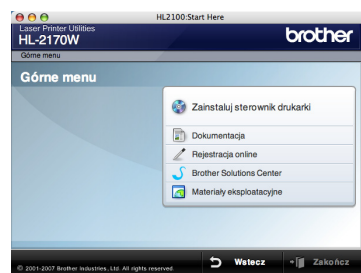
HL2100:Start Here

Laser Printer Utilities
HL-2170W

brother

Górne menu

Górne menu

Zainstaluj sterownik drukarki

Dokumentacja

Rejestracja online

Brother Solutions Center

Materiały eksploatacyjne

© 2001-2007 Brother Industries, Ltd. All rights reserved.

Wstecz

Zakończ